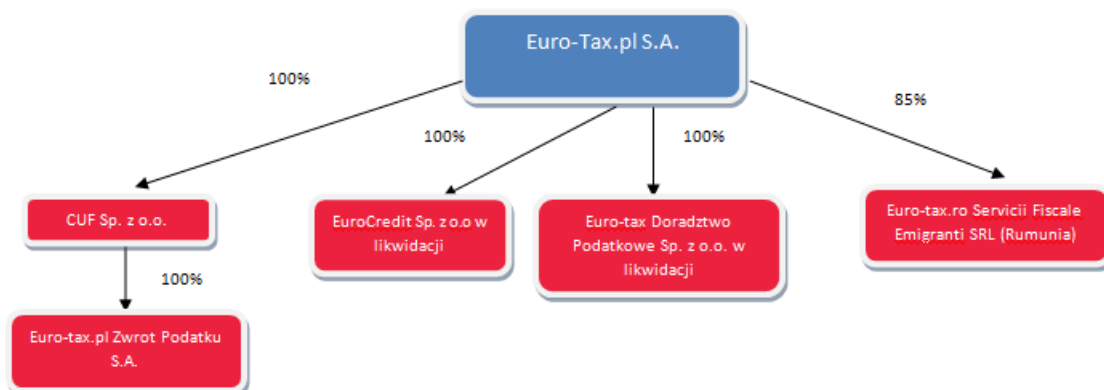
Euro-Tax.pl S.A.

100%

100%

100%

85%

CUF Sp. z o.o.

EuroCredit Sp. z o.o w likwidacji

Euro-tax Doradztwo Podatkowe Sp. z o.o. w likwidacji

Euro-tax.ro Servicii Fiscale Emigranti SRL (Rumunia)

100%

Euro-tax.pl Zwrot Podatku S.A.